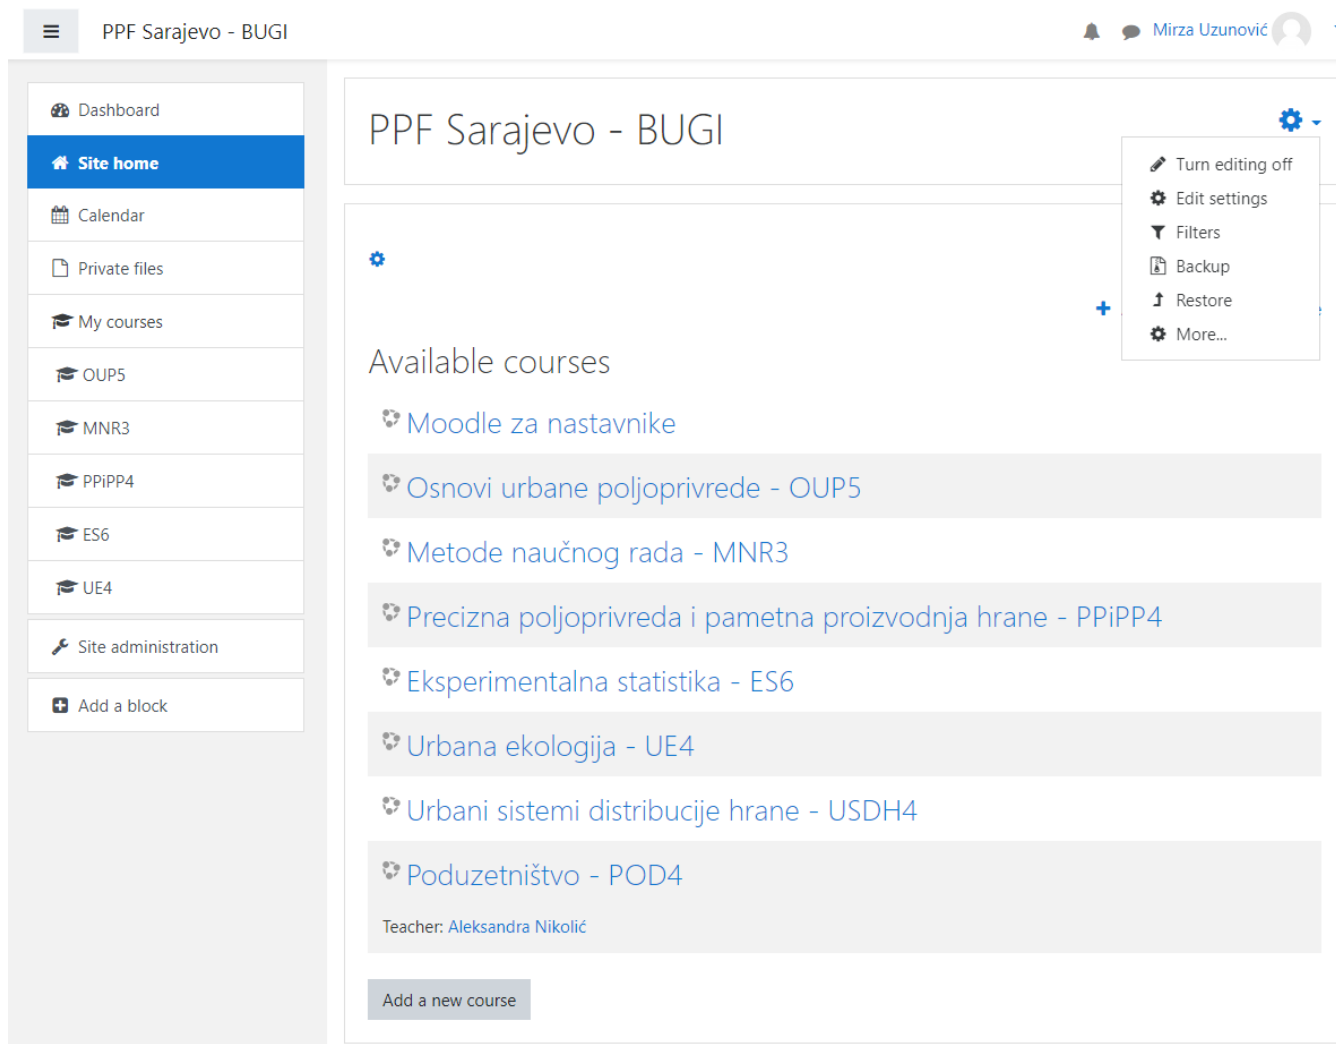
PPF Sarajevo - BUGI

Mirza Uzunović

Dashboard
Site home
Calendar
Private files
My courses
OUP5
MNR3
PPiPP4
ES6
UE4
Site administration
Add a block

PPF Sarajevo - BUGI

Turn editing off
Edit settings
Filters
Backup
Restore
More...

Available courses

Moodle za nastavnike

Osnovi urbane poljoprivrede - OUP5

Metode naučnog rada - MNR3

Precizna poljoprivreda i pametna proizvodnja hrane - PPiPP4

Eksperimentalna statistika - ES6

Urbana ekologija - UE4

Urbani sistemi distribucije hrane - USDH4

Poduzetništvo - POD4

Teacher: Aleksandra Nikolić

Add a new course